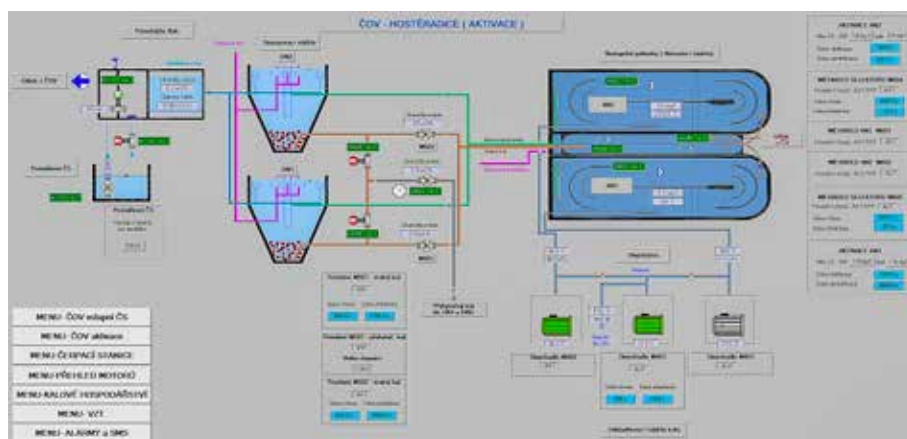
ČOV - HOSTĚRADICE ( AKTIVACE )

Dosazovací nádrže

Biologické jednotky ( Nitrifikace + denitrifikace )

Odtok z ČOV

Dmychadlo MD01

Dmychadlo MD02

Dmychadlo MD03

Dmychadla

MENU- ČOV odlapač ČS

MENU- ČOV aktivace

MENU-ČERPACÍ STANICE

MENU-PŘEHLED MOTORŮ

MENU-KALOVÉ HOSPODÁŘSTVÍ

MENU- VZT

MENU- ALARMY a SMS

MÍCHADLO MA1

MÍCHADLO MA2

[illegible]